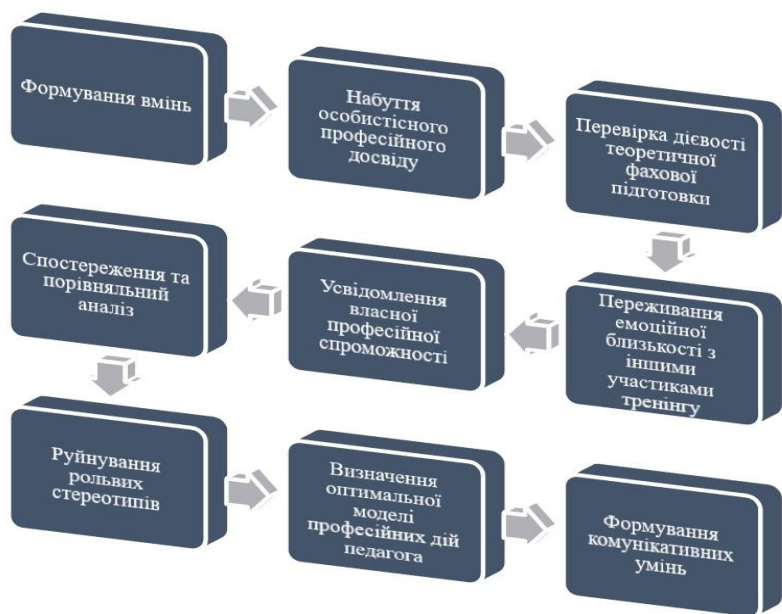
Формування вмінь

Набуття особистісного професійного досвіду

Перевірка дієвості теоретичної фахової підготовки

Переживання емоційної близькості з іншими участиками тренінгу

Усвідомлення власної професійної спроможності

Спостереження та порівняльний аналіз

Руйнування рольвих стереотипів

Визначення оптимальної моделі професійних дій педагога

Формування комунікативних умінь